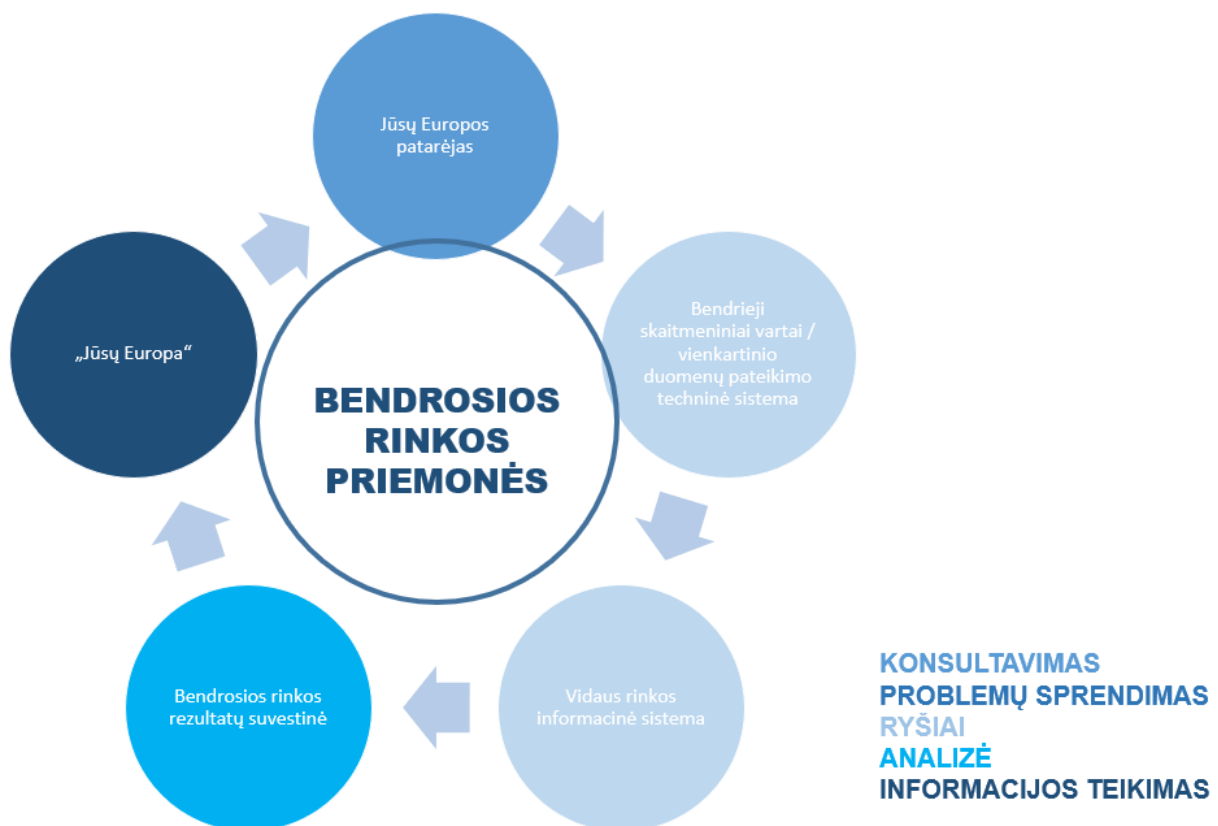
Jūsų Europos patarėjas

Bendrieji skaitmeniniai vartai / vienkartinio duomenų pateikimo techninė sistema

Vidaus rinkos informacinė sistema

Bendrosios rinkos rezultatų suvestinė

„Jūsų Europa“

BENDROSIOS RINKOS PRIEMONĖS

KONSULTAVIMAS
PROBLEMŲ SPRENDIMAS
RYŠIAI
ANALIZĖ
INFORMACIJOS TEIKIMAS